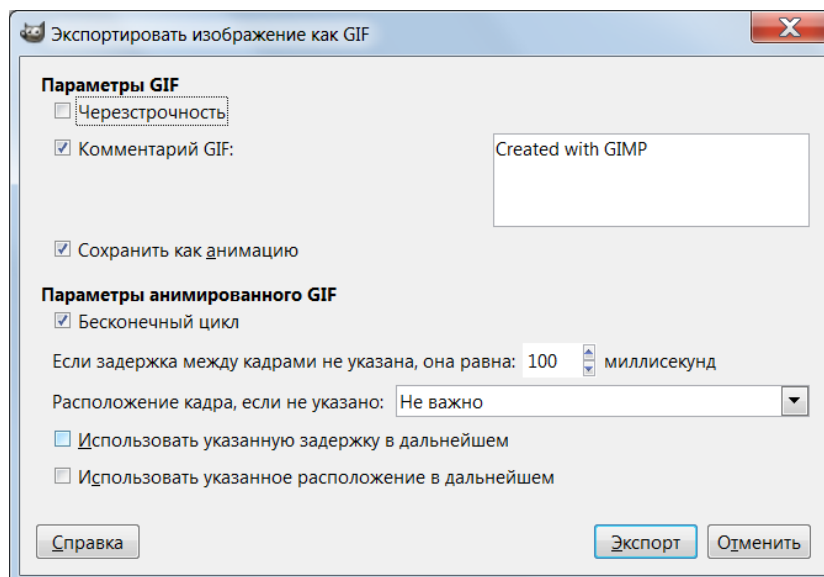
Экспортировать изображение как GIF

Параметры GIF

Черезстрочность

Комментарий GIF:

Created with GIMP

Сохранить как анимацию

Параметры анимированного GIF

Бесконечный цикл

Если задержка между кадрами не указана, она равна: 100 миллисекунд

Расположение кадра, если не указано: Не важно

Использовать указанную задержку в дальнейшем

Использовать указанное расположение в дальнейшем

Справка

Экспорт

Отменить